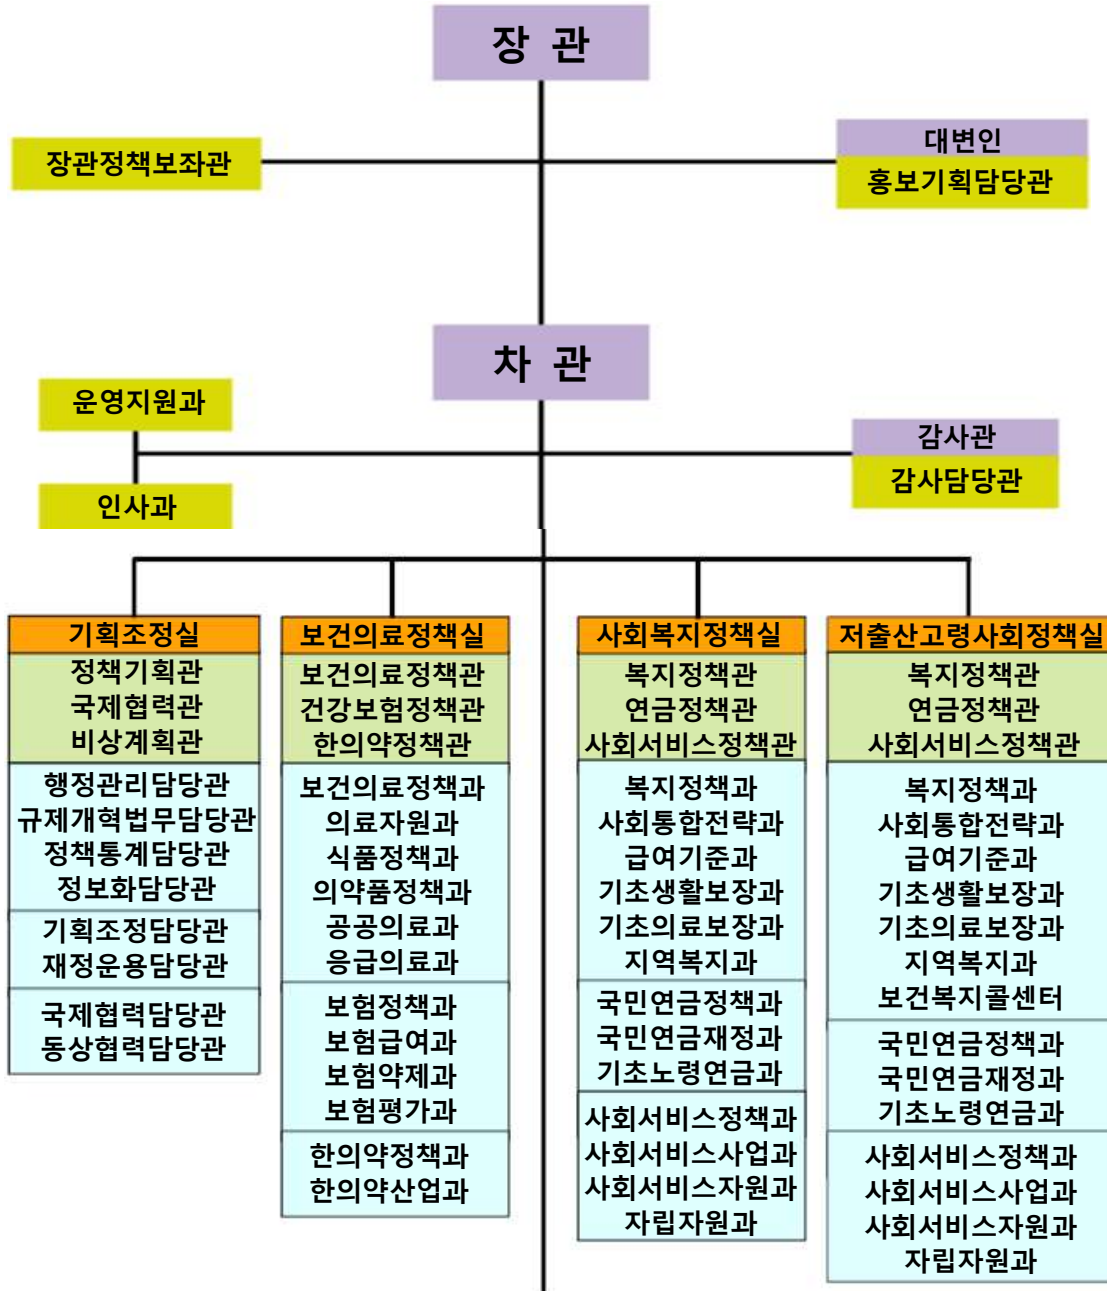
장 관

장관정책보좌관

대변인
홍보기획담당관

차 관

운영지원과

인사과

감사관
감사담당관

기획조정실
정책기획관
국제협력관
비상계획관

행정관리담당관
규제개혁법무담당관
정책통계담당관
정보화담당관

기획조정담당관
재정운용담당관

국제협력담당관
동상협력담당관

보건의료정책실
보건의료정책관
건강보험정책관
한의약정책관

보건의료정책과
의료자원과
식품정책과
의약품정책과
공공의료과
응급의료과

보험정책과
보험급여과
보험약제과
보험평가과

한의약정책과
한의약산업과

사회복지정책실
복지정책관
연금정책관
사회서비스정책관

복지정책과
사회통합전략과
급여기준과
기초생활보장과
기초의료보장과
지역복지과

국민연금정책과
국민연금재정과
기초노령연금과

사회서비스정책과
사회서비스사업과
사회서비스자원과
자립자원과

저출산고령사회정책실
복지정책관
연금정책관
사회서비스정책관

복지정책과
사회통합전략과
급여기준과
기초생활보장과
기초의료보장과
지역복지과
보건복지콜센터

국민연금정책과
국민연금재정과
기초노령연금과

사회서비스정책과
사회서비스사업과
사회서비스자원과
자립자원과